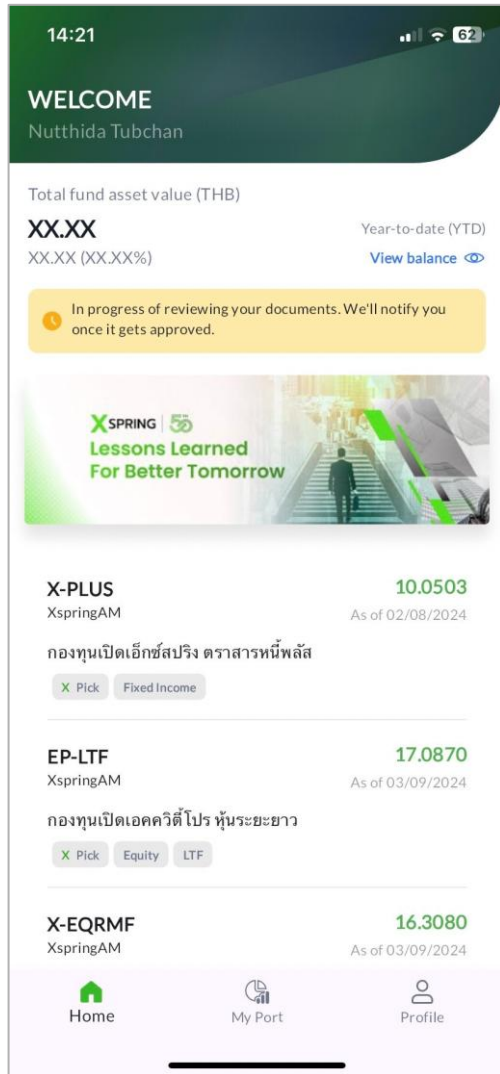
14:21

62

WELCOME
Nutthida Tubchan

Total fund asset value (THB)

XX.XX
XX.XX (XX.XX%)

Year-to-date (YTD)
View balance

In progress of reviewing your documents. We'll notify you once it gets approved.

XSPRING 50
Lessons Learned
For Better Tomorrow

X-PLUS
XspringAM
10.0503
As of 02/08/2024
กองทุนเปิดเอ็กซ์สปริง ตราสารหนี้พลัส
X Pick Fixed Income

EP-LTF
XspringAM
17.0870
As of 03/09/2024
กองทุนเปิดเอคควิตี้โปร หุ้นระยะยาว
X Pick Equity LTF

X-EQRMF
XspringAM
16.3080
As of 03/09/2024

Home My Port Profile